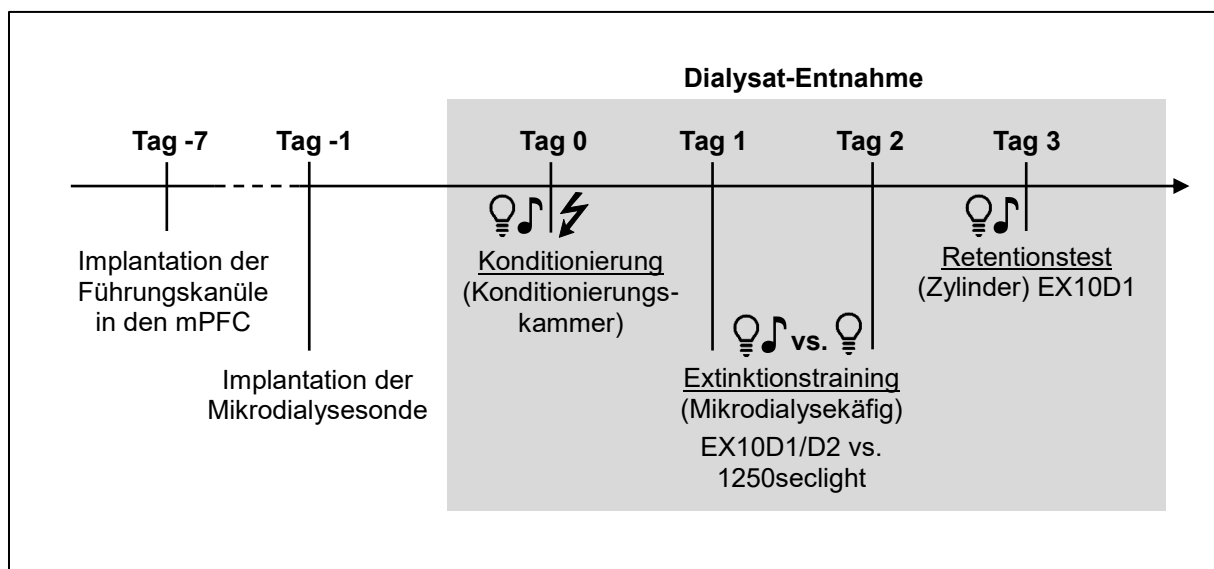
Dialysat-Entnahme

Tag -7

Tag -1

Tag 0

Tag 1

Tag 2

Tag 3

Implantation der Führungskanüle in den mPFC

Implantation der Mikrodialysesonde

Konditionierung (Konditionierungskammer)

vs.

Extinktionstraining (Mikrodialysekäfig) EX10D1/D2 vs. 1250seclight

Retentionstest (Zylinder) EX10D1